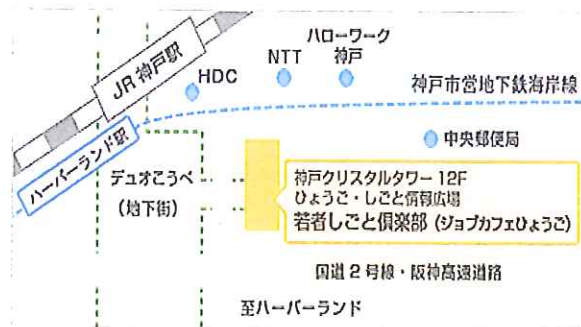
JR神戸駅

HDC

NTT

ハローワーク
神戸

神戸市営地下鉄海岸線

ハーバーランド駅

中央郵便局

デュオこうべ
(地下街)

神戸クリスタルタワー 12F
ひょうご・しごと情報広場
若者しごと倶楽部 (ジョブカフェひょうご)

国道2号線・阪神高速道路

至ハーバーランド